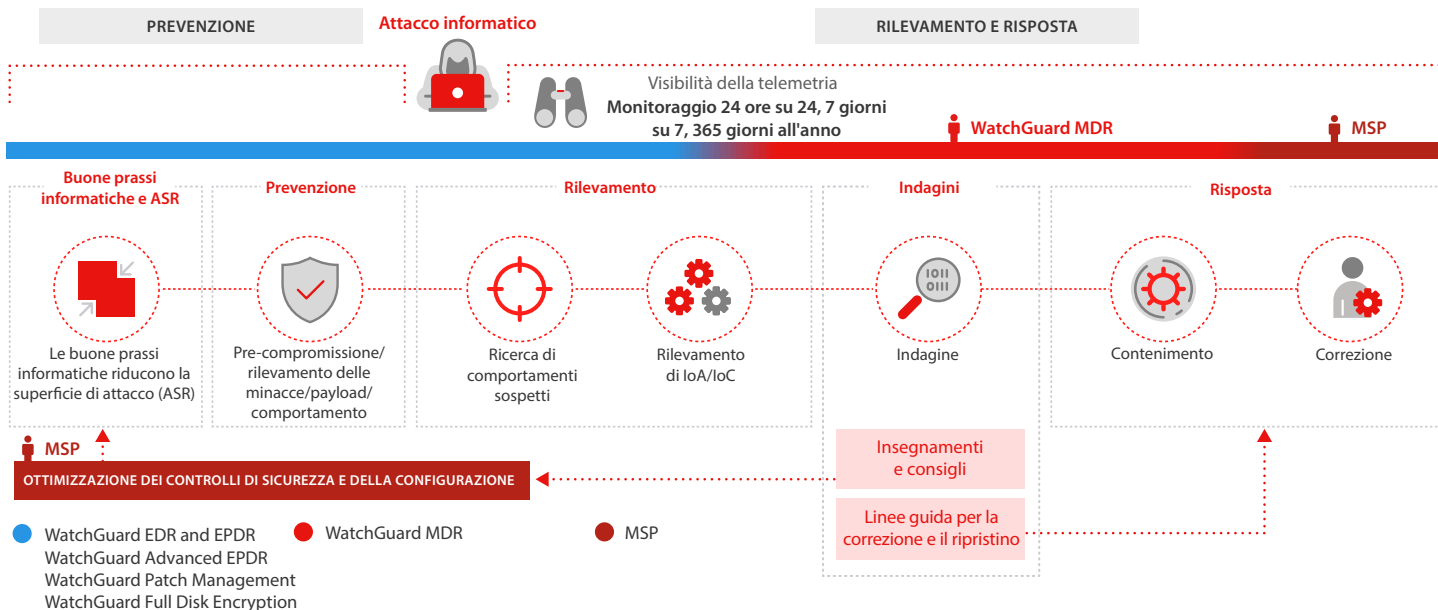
PREVENZIONE

Attacco informatico

RILEVAMENTO E RISPOSTA

Visibilità della telemetria
Monitoraggio 24 ore su 24, 7 giorni su 7, 365 giorni all'anno

WatchGuard MDR

MSP

Buone prassi informatiche e ASR

Le buone prassi informatiche riducono la superficie di attacco (ASR)

Prevenzione

Pre-compromissione/ rilevamento delle minacce/payload/ comportamento

Rilevamento

Ricerca di comportamenti sospetti

Rilevamento di IoA/IoC

Indagini

Indagine

Risposta

Contenimento

Correzione

MSP

OTTIMIZZAZIONE DEI CONTROLLI DI SICUREZZA E DELLA CONFIGURAZIONE

Insegnamenti e consigli

Linee guida per la correzione e il ripristino

WatchGuard EDR and EPDR
WatchGuard Advanced EPDR
WatchGuard Patch Management
WatchGuard Full Disk Encryption

WatchGuard MDR

MSP